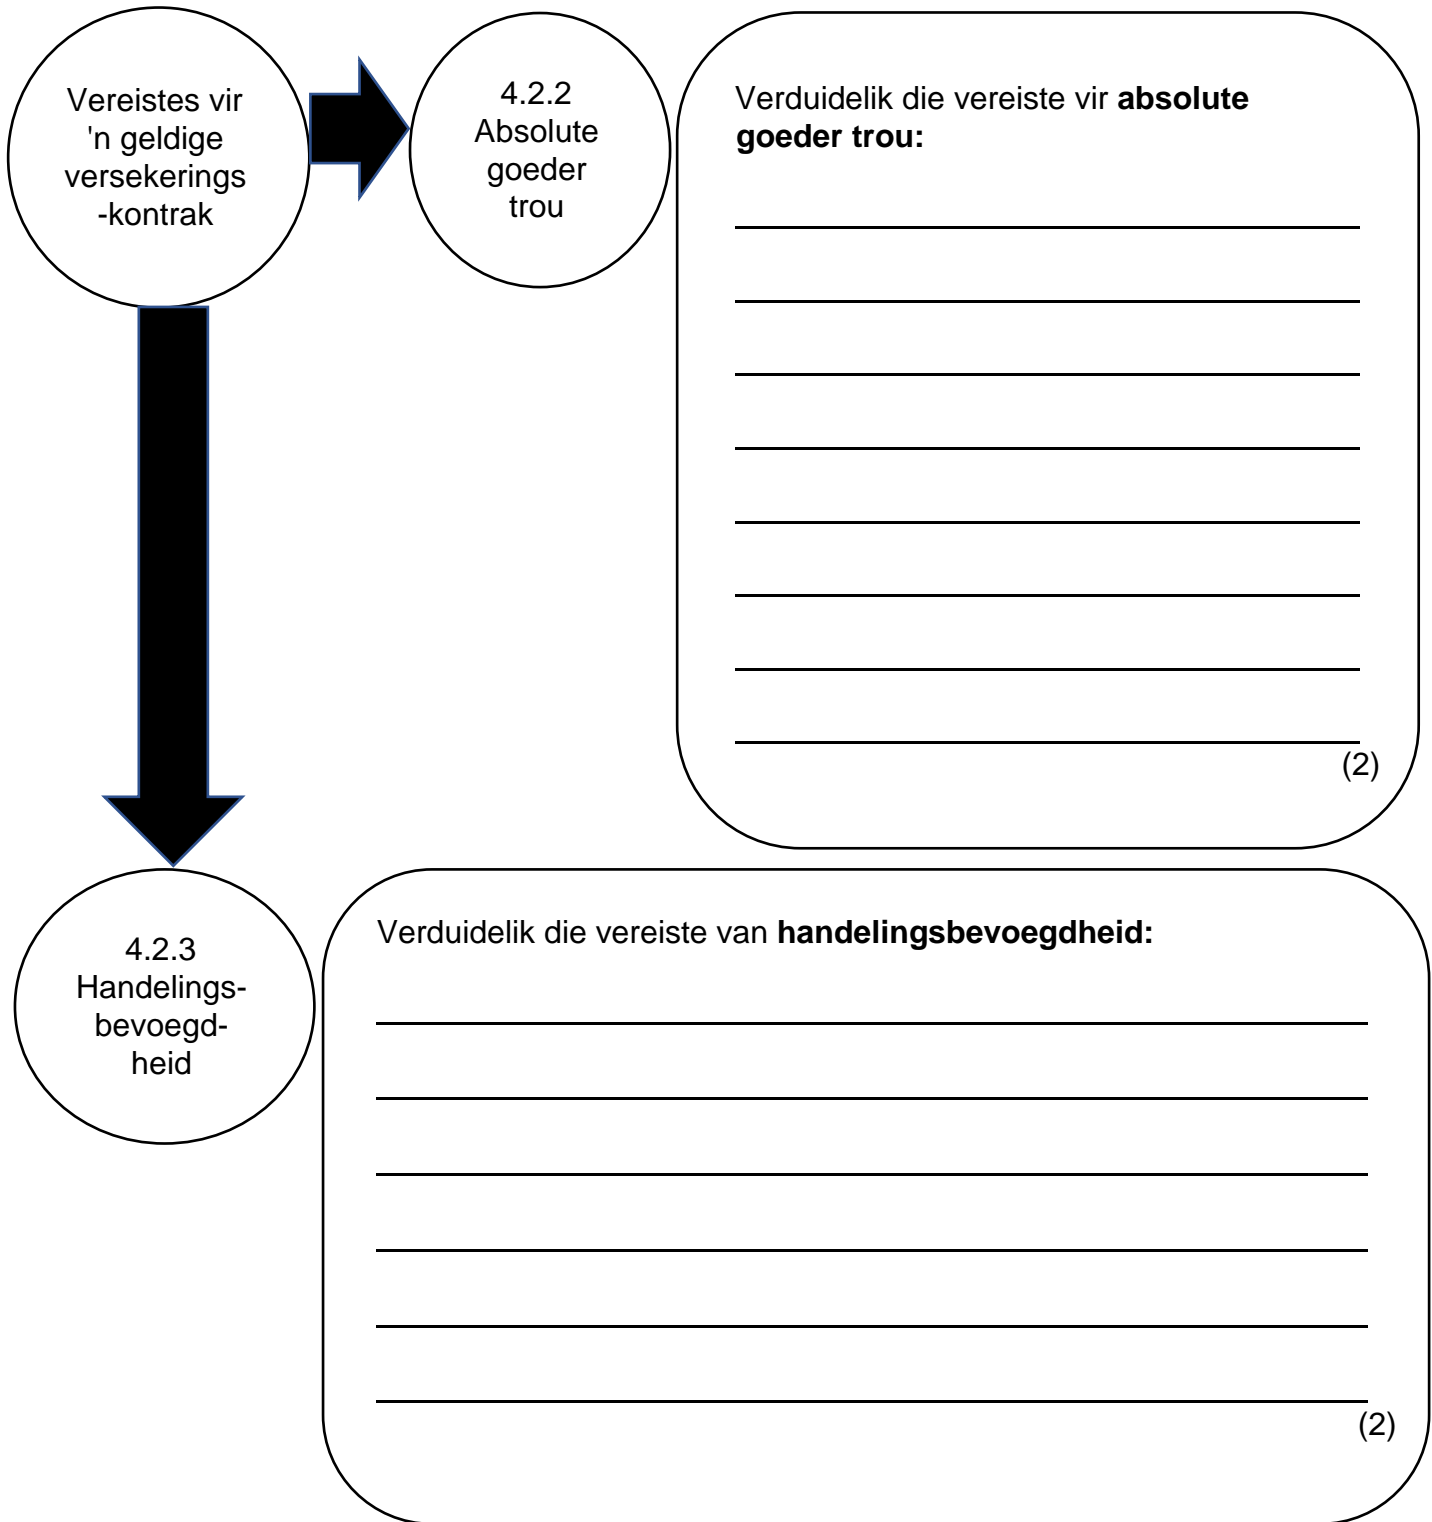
Vereistes vir 'n geldige versekerings-kontrak

4.2.2 Absolute goeder trou

Verduidelik die vereiste vir **absolute goeder trou:**

(2)

4.2.3 Handelings-bevoegd-heid

Verduidelik die vereiste van **handelingsbevoegdheid:**

(2)